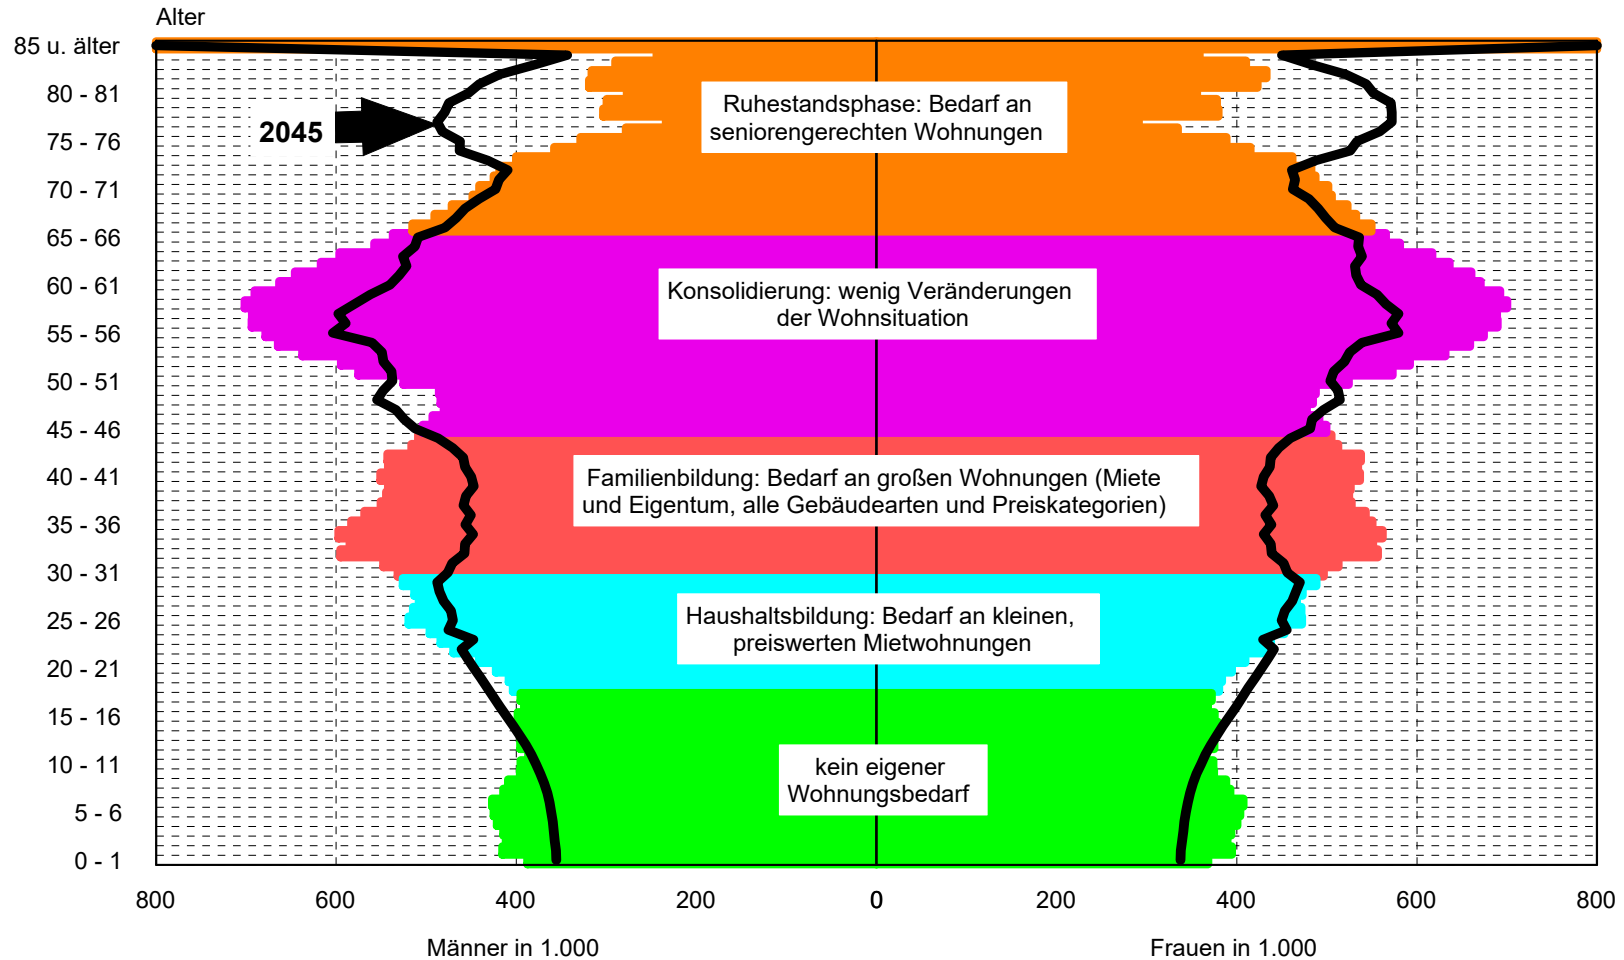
Alter

85 u. älter
80 - 81
75 - 76
70 - 71
65 - 66
60 - 61
55 - 56
50 - 51
45 - 46
40 - 41
35 - 36
30 - 31
25 - 26
20 - 21
15 - 16
10 - 11
5 - 6
0 - 1

2045

Ruhestandsphase: Bedarf an seniorengerechten Wohnungen

Konsolidierung: wenig Veränderungen der Wohnsituation

Familienbildung: Bedarf an großen Wohnungen (Miete und Eigentum, alle Gebäudearten und Preiskategorien)

Haushaltsbildung: Bedarf an kleinen, preiswerten Mietwohnungen

kein eigener Wohnungsbedarf

800 600 400 200 0 200 400 600 800

Männer in 1.000

Frauen in 1.000